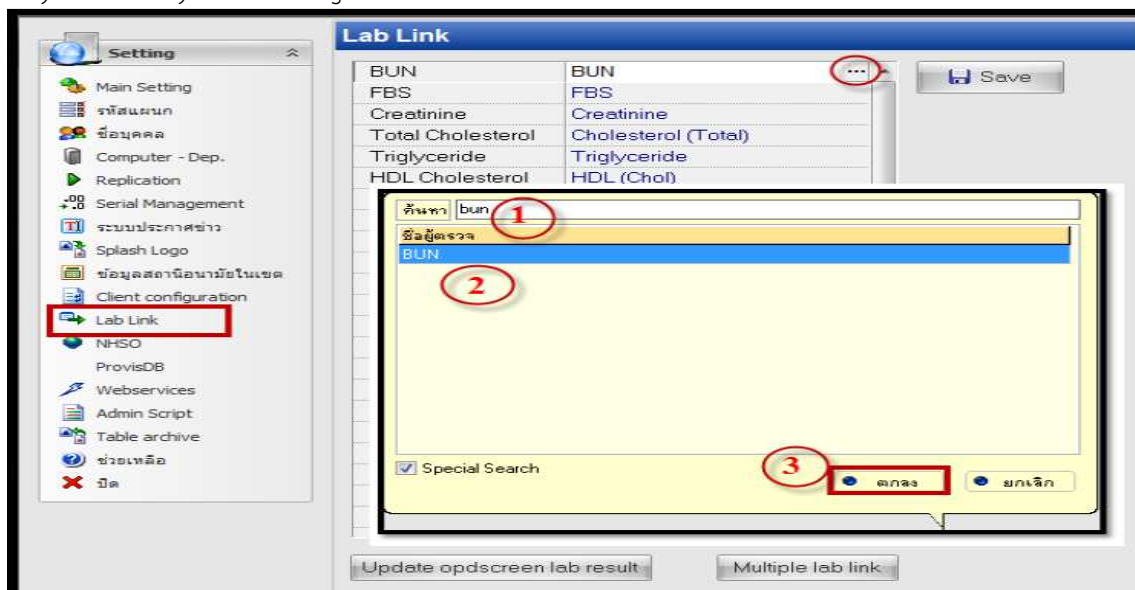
Setting

Main Setting
รหัสแผนก
ข้อมูลคคล
Computer - Dep.
Replication
Serial Management
ระบบประกาศข่าว
Splash Logo
ข้อมูลสถานีอนามัยในเขต
Client configuration
Lab Link
NHSO
ProvisDB
Webservices
Admin Script
Table archive
ช่วยเหลือ
ปิด

Lab Link

| BUN | BUN |
|---|---|
| FBS | FBS |
| Creatinine | Creatinine |
| Total Cholesterol | Cholesterol (Total) |
| Triglyceride | Triglyceride |
| HDL Cholesterol | HDL (Chol) |

...

Save

ค้นหา bun

1

ชื่อผู้ตรวจ

BUN

2

Special Search

3

ตกลง

ยกเลิก

Update opdscreen lab result

Multiple lab link